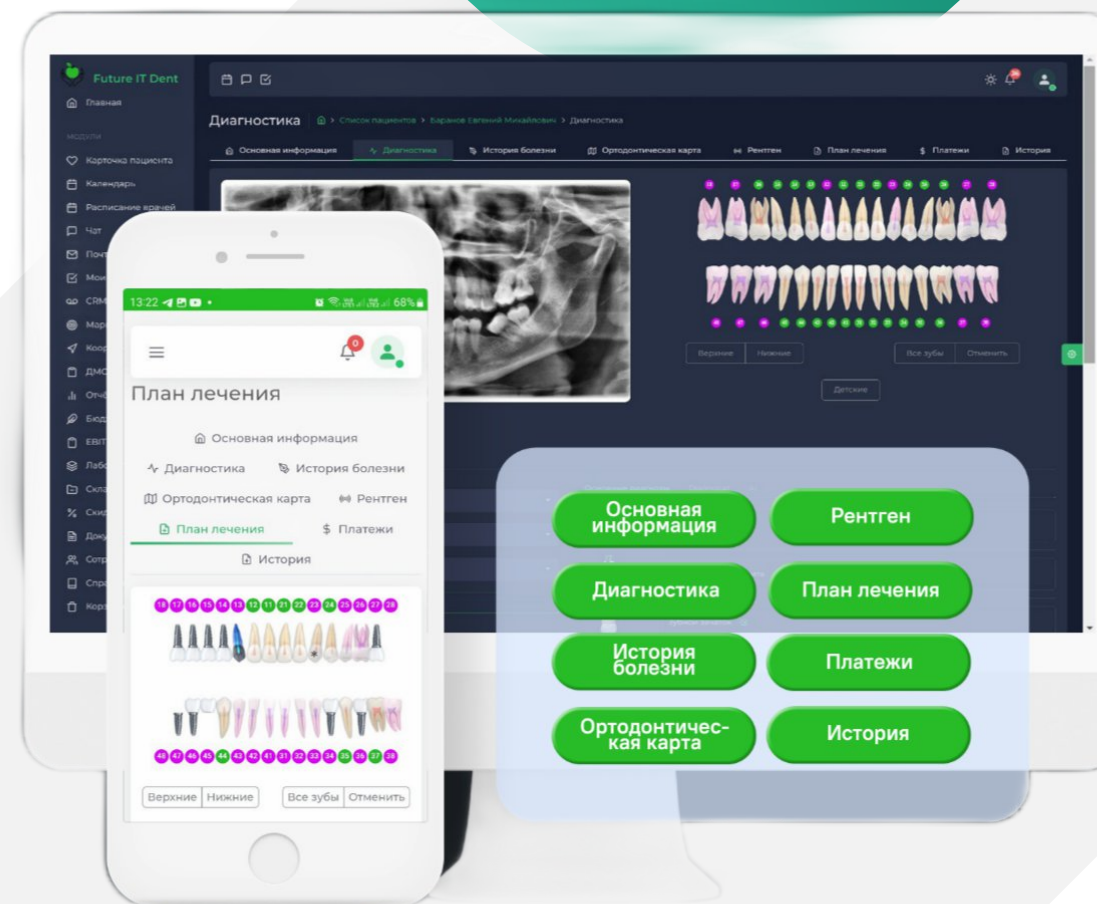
Future IT Dent

Главная

МОДУЛИ

Карточка пациента

Календарь

Расписание врачей

Чат

Почт

Мои

CRM

Мар

Коор

ДМС

Отч

Бюд

EBIT

Лаб

Скла

Скид

Доку

Сотр

Спра

Корз

Диагностика > Список пациентов > Баранов Евгений Михайлович > Диагностика

Основная информация | Диагностика | История болезни | Ортодонтическая карта | Рентген | План лечения | Платежи | История

Верхние | Нижние | Все зубы | Отменить

Детские

13:22 68%

0

План лечения

Основная информация

Диагностика

История болезни

Ортодонтическая карта

Рентген

План лечения

Платежи

История

18 17 16 15 14 13 12 11 21 22 23 24 25 26 27 28

48 47 46 45 44 43 42 41 31 32 33 34 35 36 37 38

Верхние | Нижние | Все зубы | Отменить

Основная информация

Рентген

Диагностика

План лечения

История болезни

Платежи

Ортодонтическая карта

История